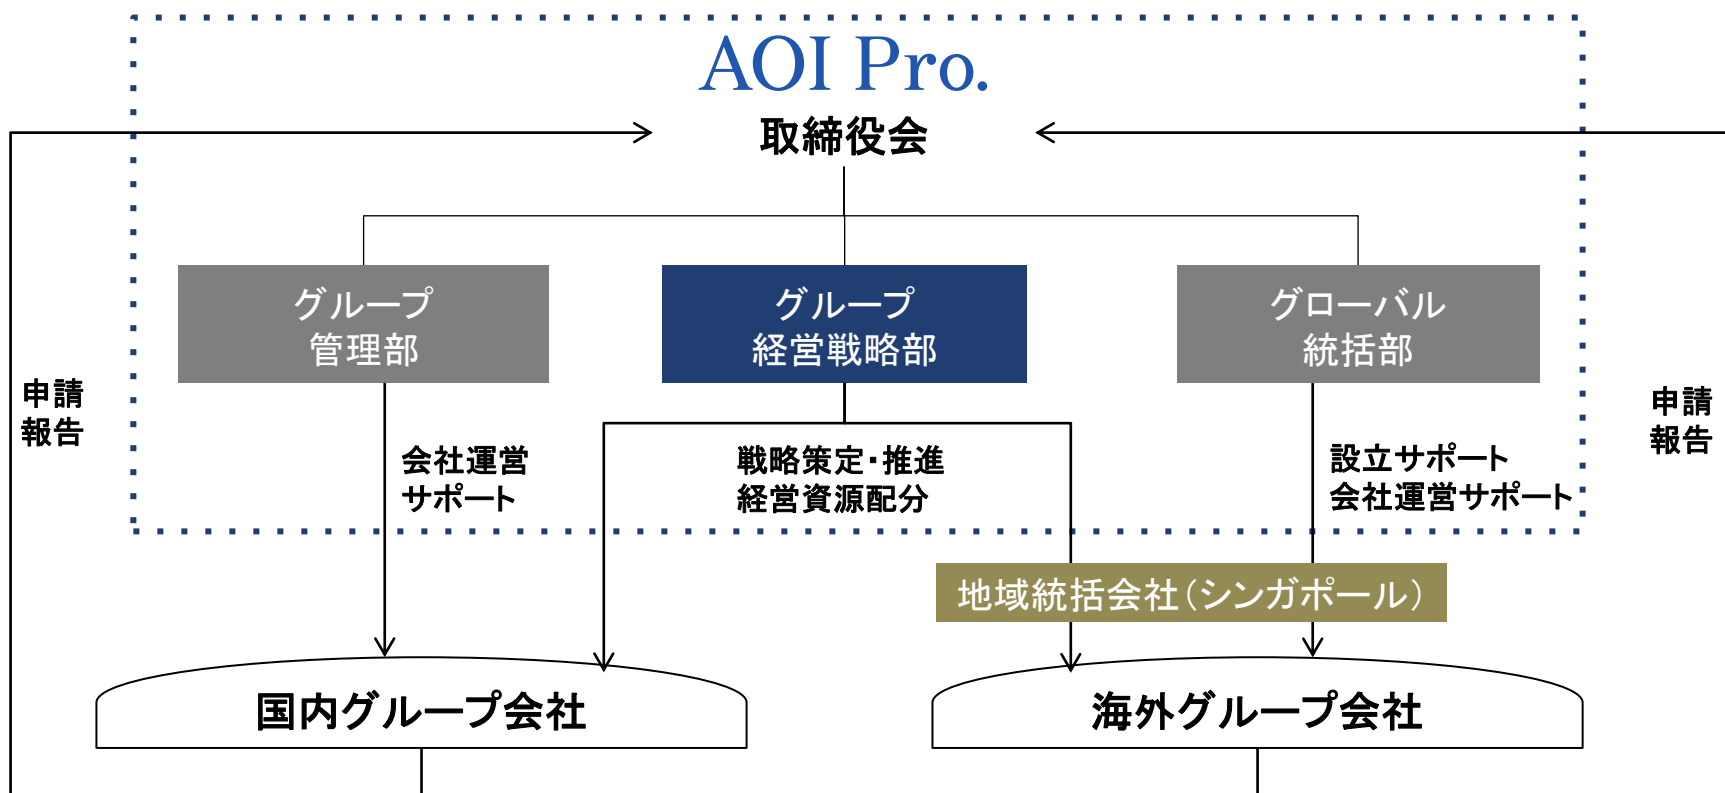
AOI Pro.

取締役会

グループ
管理部

グループ
経営戦略部

グローバル
統括部

申請
報告

会社運営
サポート

戦略策定・推進
経営資源配分

設立サポート
会社運営サポート

申請
報告

地域統括会社(シンガポール)

国内グループ会社

海外グループ会社